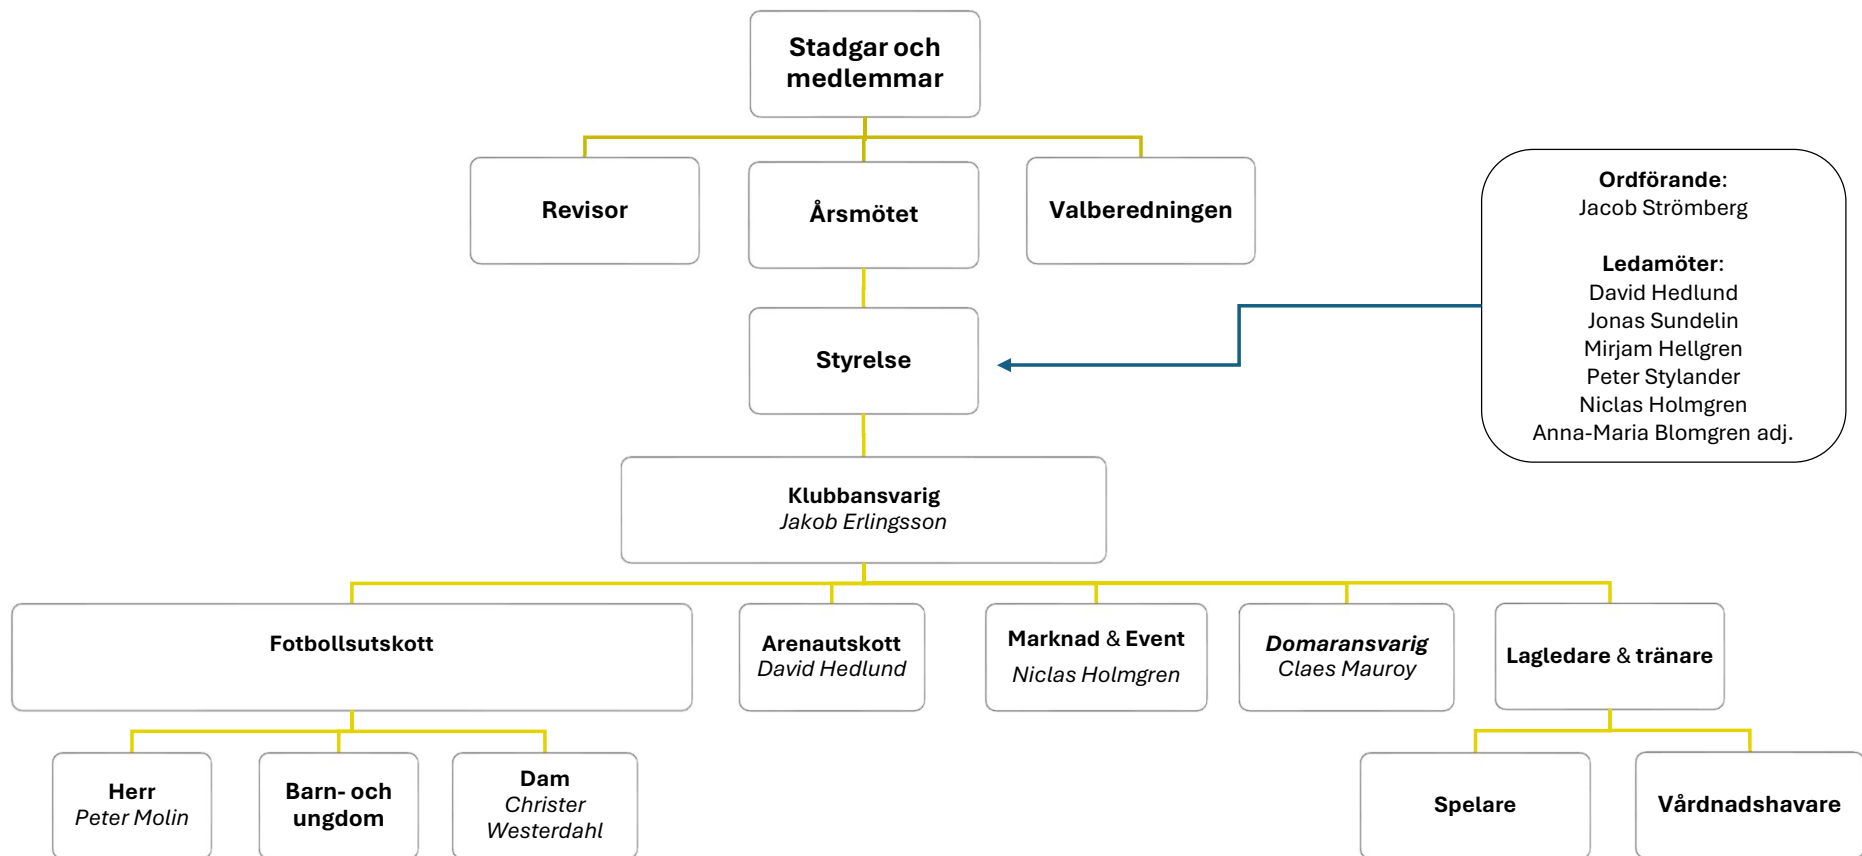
Stadgar och medlemmar

Revisor

Årsmötet

Valberedningen

Ordförande:
Jacob Strömberg

Ledamöter:
David Hedlund
Jonas Sundelin
Mirjam Hellgren
Peter Stylander
Niclas Holmgren
Anna-Maria Blomgren adj.

Styrelse

Klubbansvarig
Jakob Erlingsson

Fotbollsutskott

Arenautskott
David Hedlund

Marknad & Event
Niclas Holmgren

Domaransvarig
Claes Mauroy

Lagledare & tränare

Herr
Peter Molin

Barn- och ungdom

Dam
Christer Westerdahl

Spelare

Vårdnadshavare